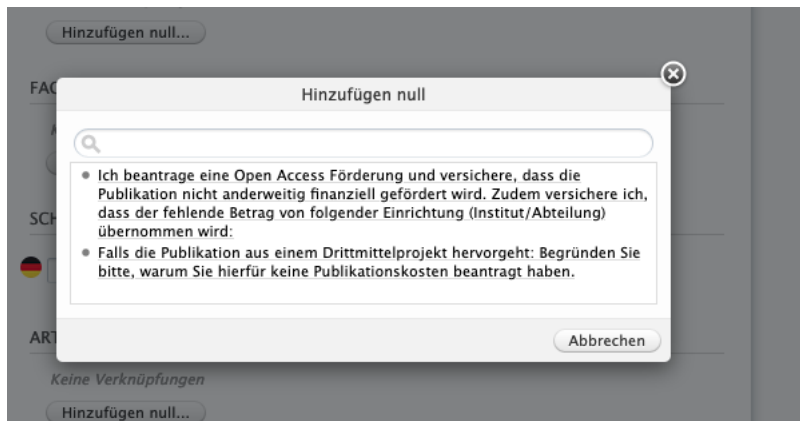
Hinzufügen null...

FAC

SCH

Hinzufügen null

• Ich beantrage eine Open Access Förderung und versichere, dass die Publikation nicht anderweitig finanziell gefördert wird. Zudem versichere ich, dass der fehlende Betrag von folgender Einrichtung (Institut/Abteilung) übernommen wird:
• Falls die Publikation aus einem Drittmittelprojekt hervorgeht: Begründen Sie bitte, warum Sie hierfür keine Publikationskosten beantragt haben.

Abbrechen

ART

Keine Verknüpfungen

Hinzufügen null...